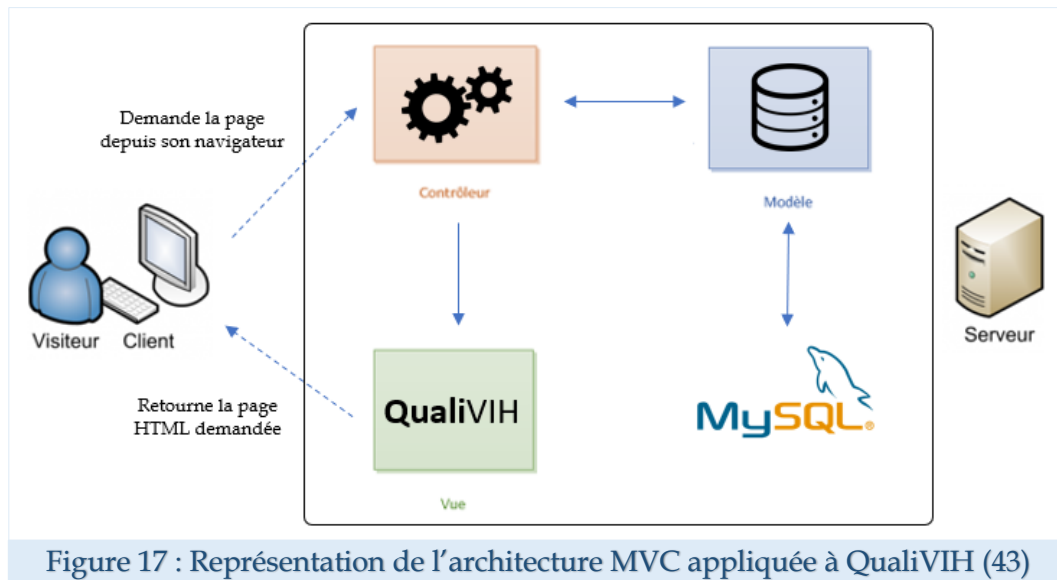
Demande la page depuis son navigateur

Contrôleur

Modèle

Visiteur

Client

Serveur

Retourne la page HTML demandée

QualiVIH

MySQL

Vue

Figure 17 : Représentation de l'architecture MVC appliquée à QualiVIH (43)